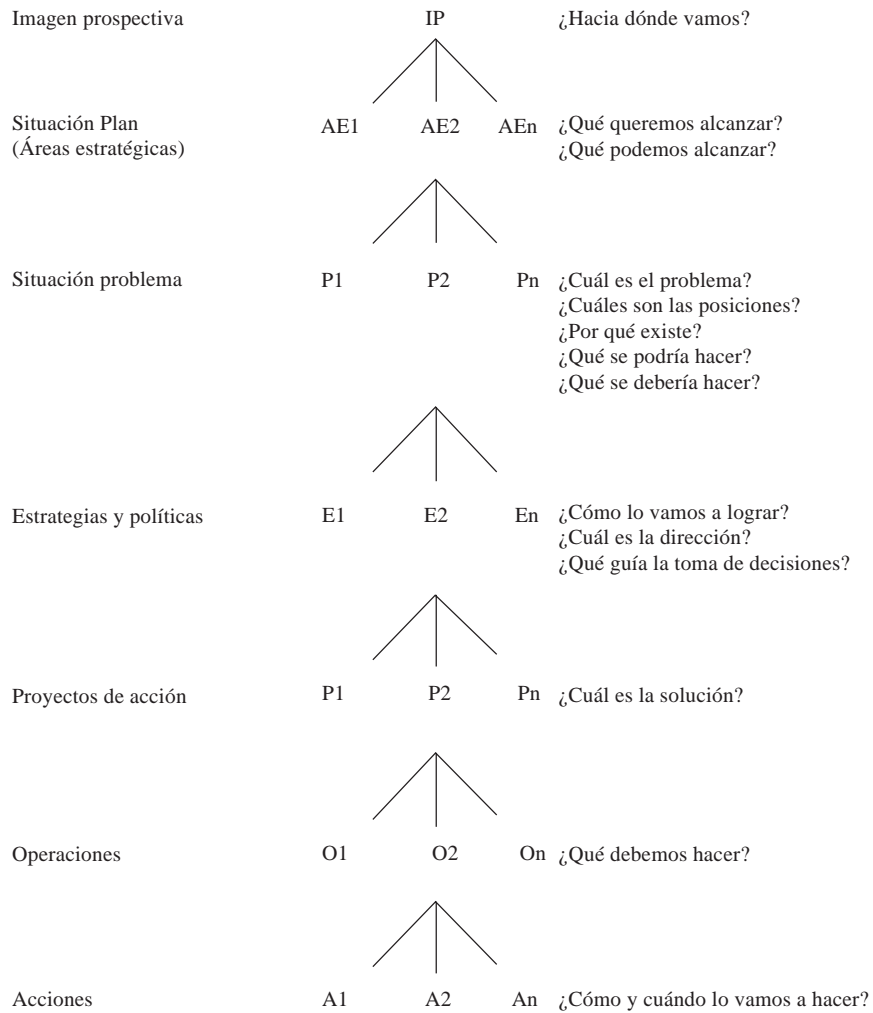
Imagen prospectiva IP ¿Hacia dónde vamos?

Situación Plan (Áreas estratégicas) AE1 AE2 AEn ¿Qué queremos alcanzar? ¿Qué podemos alcanzar?

Situación problema P1 P2 Pn ¿Cuál es el problema? ¿Cuáles son las posiciones? ¿Por qué existe? ¿Qué se podría hacer? ¿Qué se debería hacer?

Estrategias y políticas E1 E2 En ¿Cómo lo vamos a lograr? ¿Cuál es la dirección? ¿Qué guía la toma de decisiones?

Proyectos de acción P1 P2 Pn ¿Cuál es la solución?

Operaciones O1 O2 On ¿Qué debemos hacer?

Acciones A1 A2 An ¿Cómo y cuándo lo vamos a hacer?